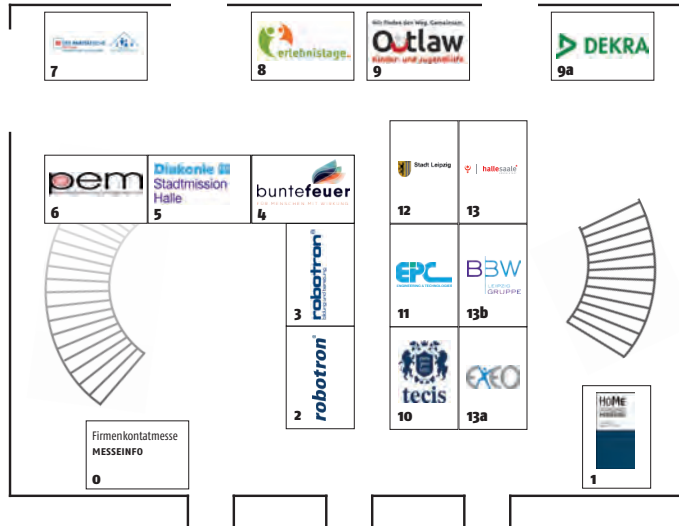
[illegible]

7

erlebnistage.

8

Wir finden den Weg. Gemeinsam.
Outlaw
Kinder- und Jugendhilfe

9

DEKRA

9a

pem

6

Diakonie
Stadtmission
Halle

5

buntefeuer

4

Stadt Leipzig

12

hallesaale

13

robotron
bildungsdienstleistung

3

EPC
ENGINEERING & TECHNOLOGIES

11

BBW
LEIPZIG GRUPPE

13b

robotron

2

tecis

10

EXEO

13a

Firmenkontaktmesse
MESSEINFO

0

HOME
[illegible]

1